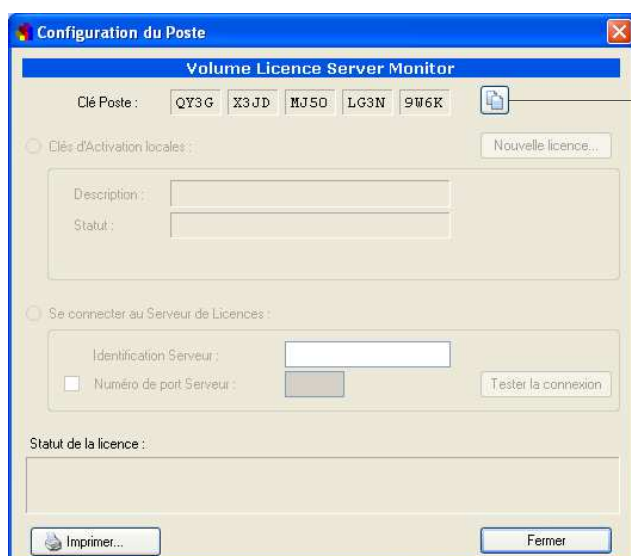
Configuration du Poste

Volume Licence Server Monitor

Clé Poste : QY3G X3JD MJ50 LG3N 9W6K

Clés d'Activation locales :

Nouvelle licence...

Description :

Statut :

Se connecter au Serveur de Licences :

Identification Serveur :

Numéro de port Serveur :

Tester la connexion

Statut de la licence :

Imprimer...

Fermer